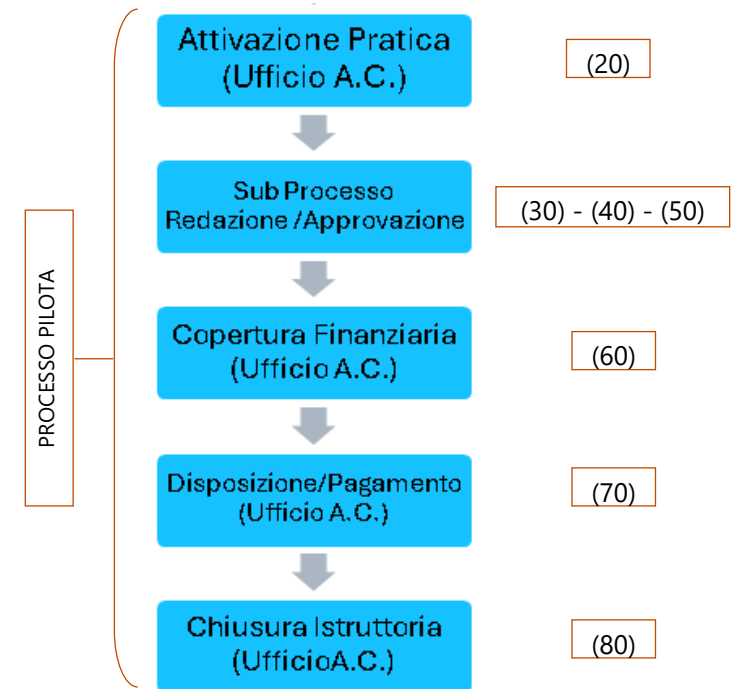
PROCESSO PILOTA

Attivazione Pratica
(Ufficio A.C.)

(20)

Sub Processo
Redazione /Approvazione

(30) - (40) - (50)

Copertura Finanziaria
(Ufficio A.C.)

(60)

Disposizione/Pagamento
(Ufficio A.C.)

(70)

Chiusura Istruttoria
(UfficioA.C.)

(80)